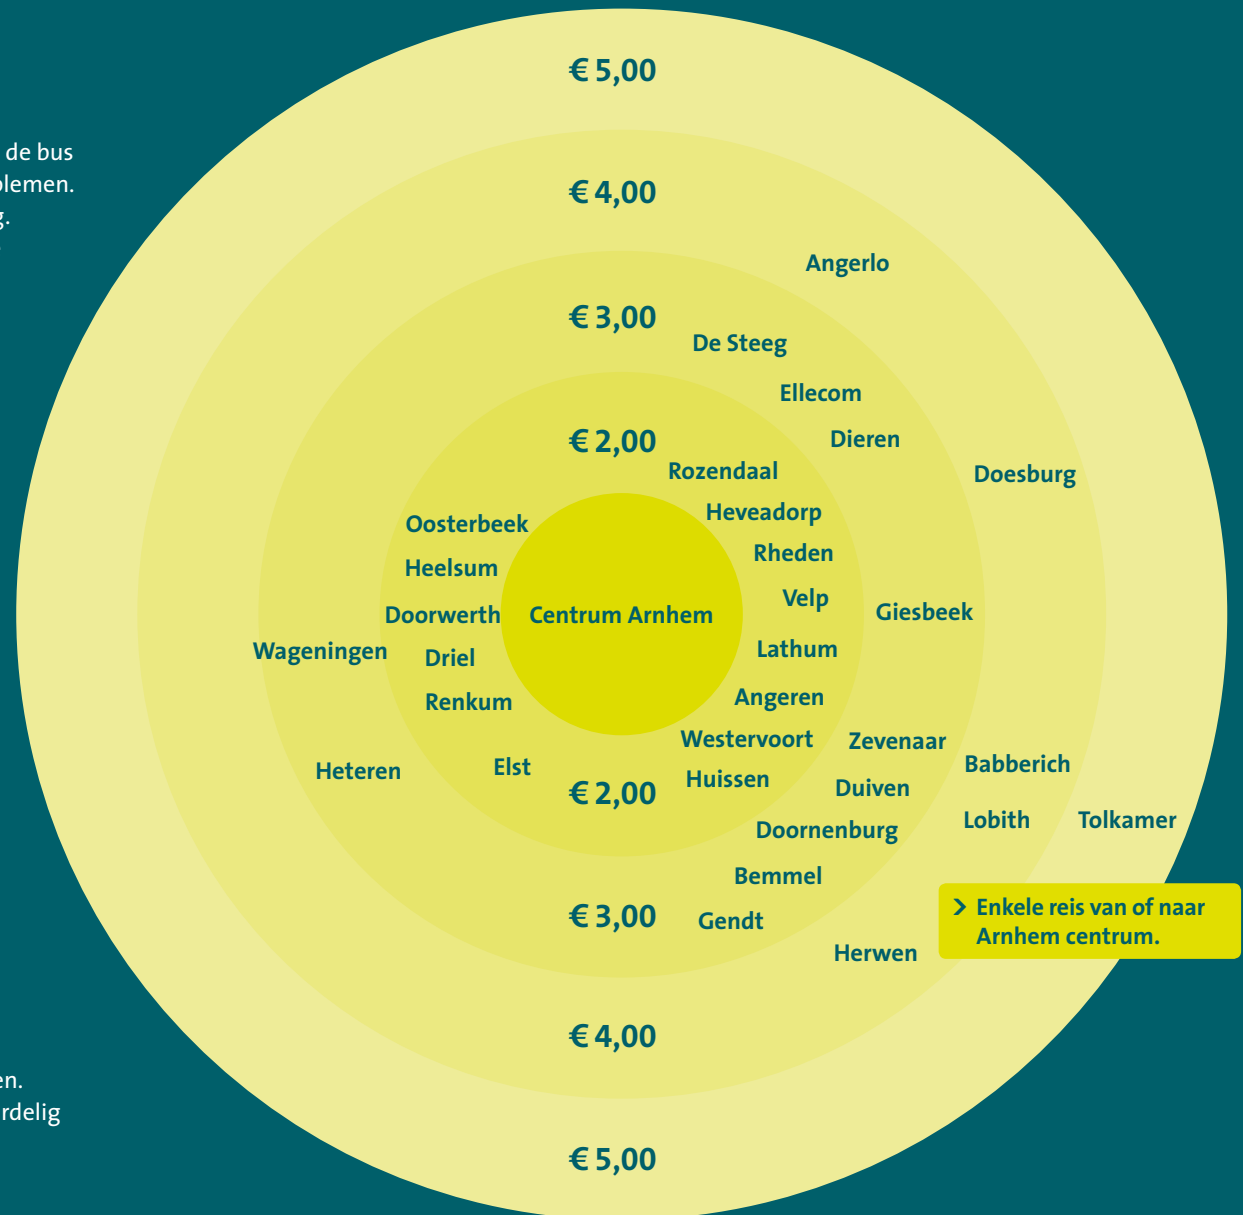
de bus
blemen.
g.

€ 5,00

€ 4,00

Angerlo

€ 3,00

De Steeg

Ellecom

€ 2,00

Dieren

Rozendaal

Doesburg

Oosterbeek

Heveadorp

Heelsum

Rheden

Doorwerth

Centrum Arnhem

Velp

Giesbeek

Wageningen

Driel

Lathum

Renkum

Angeren

Westervoort

Zevenaar

Heteren

Elst

Huissen

Babberich

€ 2,00

Duiven

Lobith

Tolkamer

Doornenburg

Bemmel

> Enkele reis van of naar Arnhem centrum.

€ 3,00

Gendt

Herwen

€ 4,00

en.
rdelig

€ 5,00